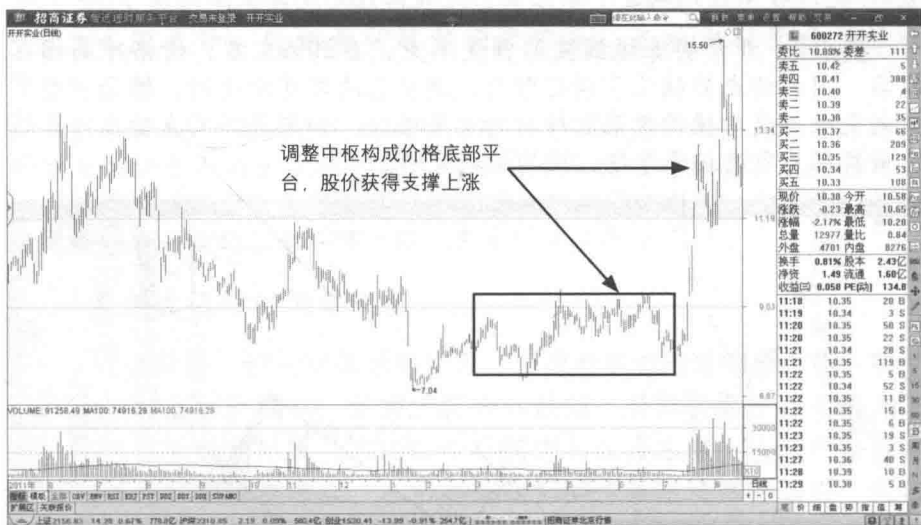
招商证券 智远理财服务平台 交易未登录 开开实业
开开实业(日线)
15.50
13.34
11.18
9.03
6.87
7.04
调整中枢构成价格底部平台，股价获得支撑上涨
VOLUME: 91258.49 MA100: 74916.29 MA100: 74916.29
30000
15000
X10

| 委比 | 10.89% | 委差 | 111 |
|---|---|---|---|
| 卖五 | 10.42 | | 5 |
| 卖四 | 10.41 | | 388 |
| 卖三 | 10.40 | | 4 |
| 卖二 | 10.39 | | 22 |
| 卖一 | 10.38 | | 35 |
| 买一 | 10.37 | | 66 |
| 买二 | 10.36 | | 289 |
| 买三 | 10.35 | | 129 |
| 买四 | 10.34 | | 53 |
| 买五 | 10.33 | | 108 |

600272 开开实业

| 现价 | 10.38 | 今开 | 10.58 |
|---|---|---|---|
| 涨跌 | -0.23 | 最高 | 10.65 |
| 涨幅 | -2.17% | 最低 | 10.20 |
| 总量 | 12977 | 量比 | 0.84 |
| 外盘 | 4701 | 内盘 | 8276 |
| 换手 | 0.81% | 股本 | 2.43亿 |
| 净资 | 1.49 | 流通 | 1.60亿 |
| 收益(三) | 0.058 | PE(动) | 134.8 |

| 11:18 | 10.35 | 20 B |
|---|---|---|
| 11:19 | 10.34 | 3 S |
| 11:20 | 10.35 | 58 S |
| 11:20 | 10.35 | 22 S |
| 11:21 | 10.34 | 28 S |
| 11:21 | 10.35 | 119 B |
| 11:22 | 10.35 | 5 B |
| 11:22 | 10.34 | 52 S |
| 11:22 | 10.35 | 11 B |
| 11:22 | 10.35 | 15 B |
| 11:22 | 10.35 | 6 B |
| 11:23 | 10.35 | 19 S |
| 11:23 | 10.35 | 3 S |
| 11:27 | 10.36 | 40 S |
| 11:28 | 10.39 | 10 B |
| 11:29 | 10.38 | 5 B |

2011年
扩展区 关联报价
上证2156.83 -14.39 -0.67% 770.0亿 沪深2310.85 -2.19 -0.09% 563.4亿 创业1530.41 -13.99 -0.91% 254.7亿
招商证券北京行情